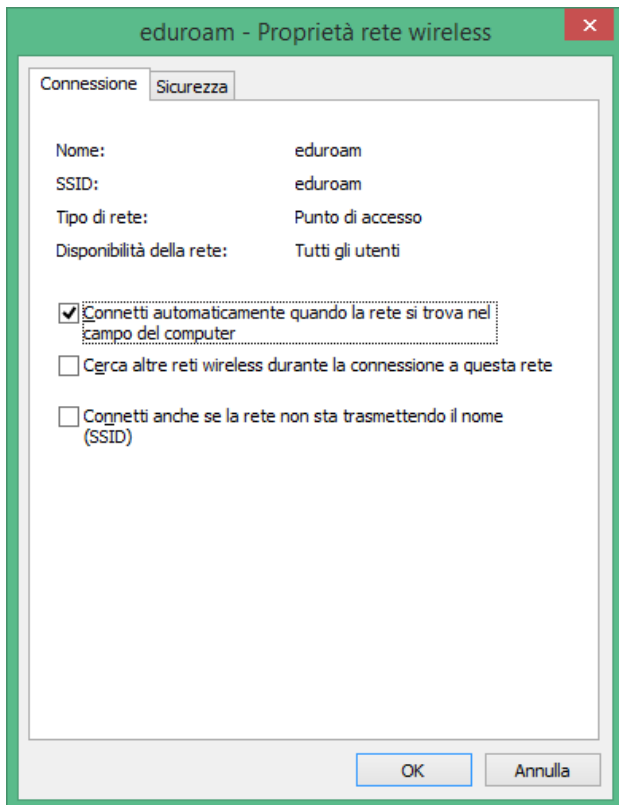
eduroam - Proprietà rete wireless

Connessione
Sicurezza

Nome: eduroam
SSID: eduroam
Tipo di rete: Punto di accesso
Disponibilità della rete: Tutti gli utenti

☑ Connetti automaticamente quando la rete si trova nel campo del computer
☐ Cerca altre reti wireless durante la connessione a questa rete
☐ Connetti anche se la rete non sta trasmettendo il nome (SSID)

OK
Annulla